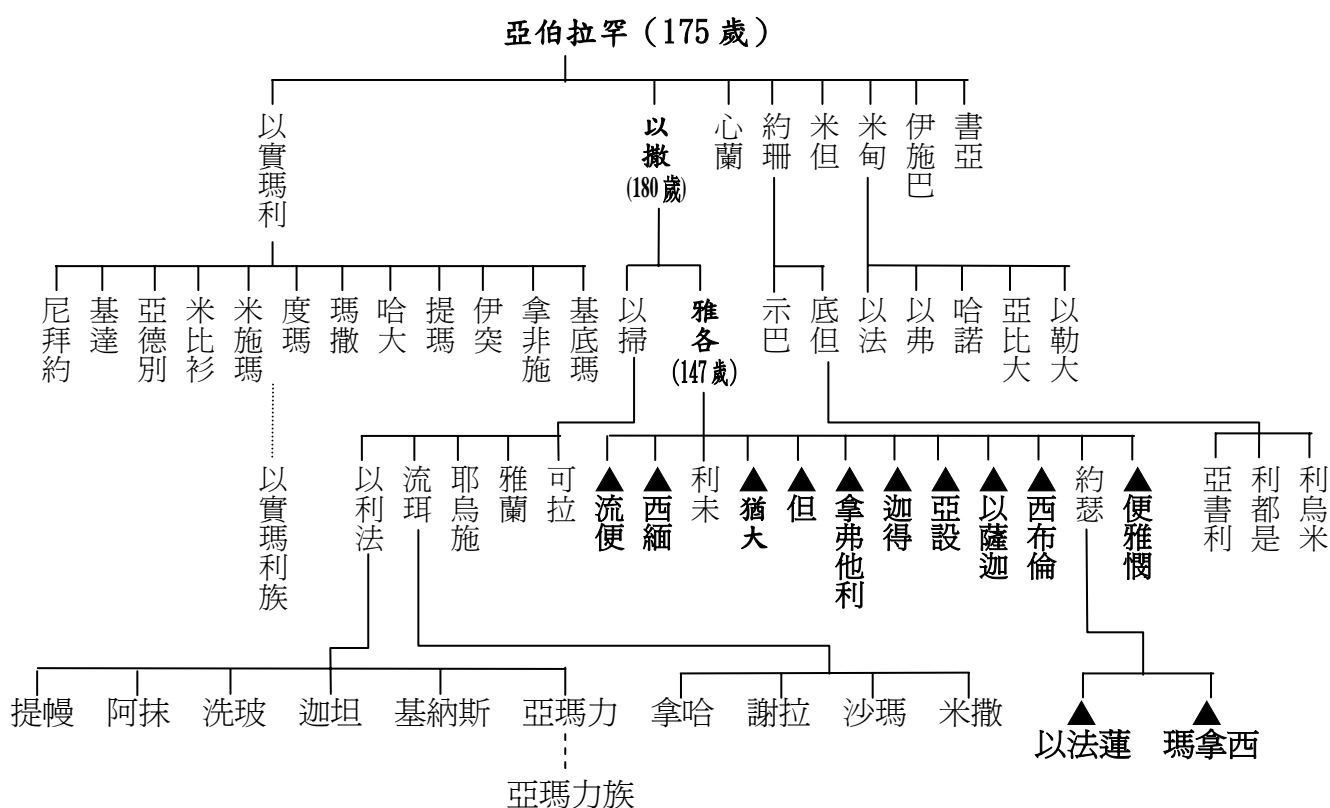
亞伯拉罕（175 歲）

以實瑪利
以撒 (180歲)
心蘭
約珊
米但
米甸
伊施巴
書亞

尼拜約
基達
亞德別
米比衫
米施瑪
度瑪
瑪撒
哈大
提瑪
伊突
拿非施
基底瑪

以實瑪利族

以掃
雅各 (147歲)

示巴
底但

以法
以弗
哈諾
亞比大
以勒大

以利法
流珥
耶烏施
雅蘭
可拉

▲流便
▲西緬
利未
▲猶大
▲但
▲拿弗他利
▲迦得
▲亞設
▲以薩迦
▲西布倫
約瑟
▲便雅憫

亞書利
利都是
利烏米

提幔
阿抹
洗玻
迦坦
基納斯
亞瑪力
拿哈
謝拉
沙瑪
米撒

亞瑪力族

▲以法蓮
▲瑪拿西